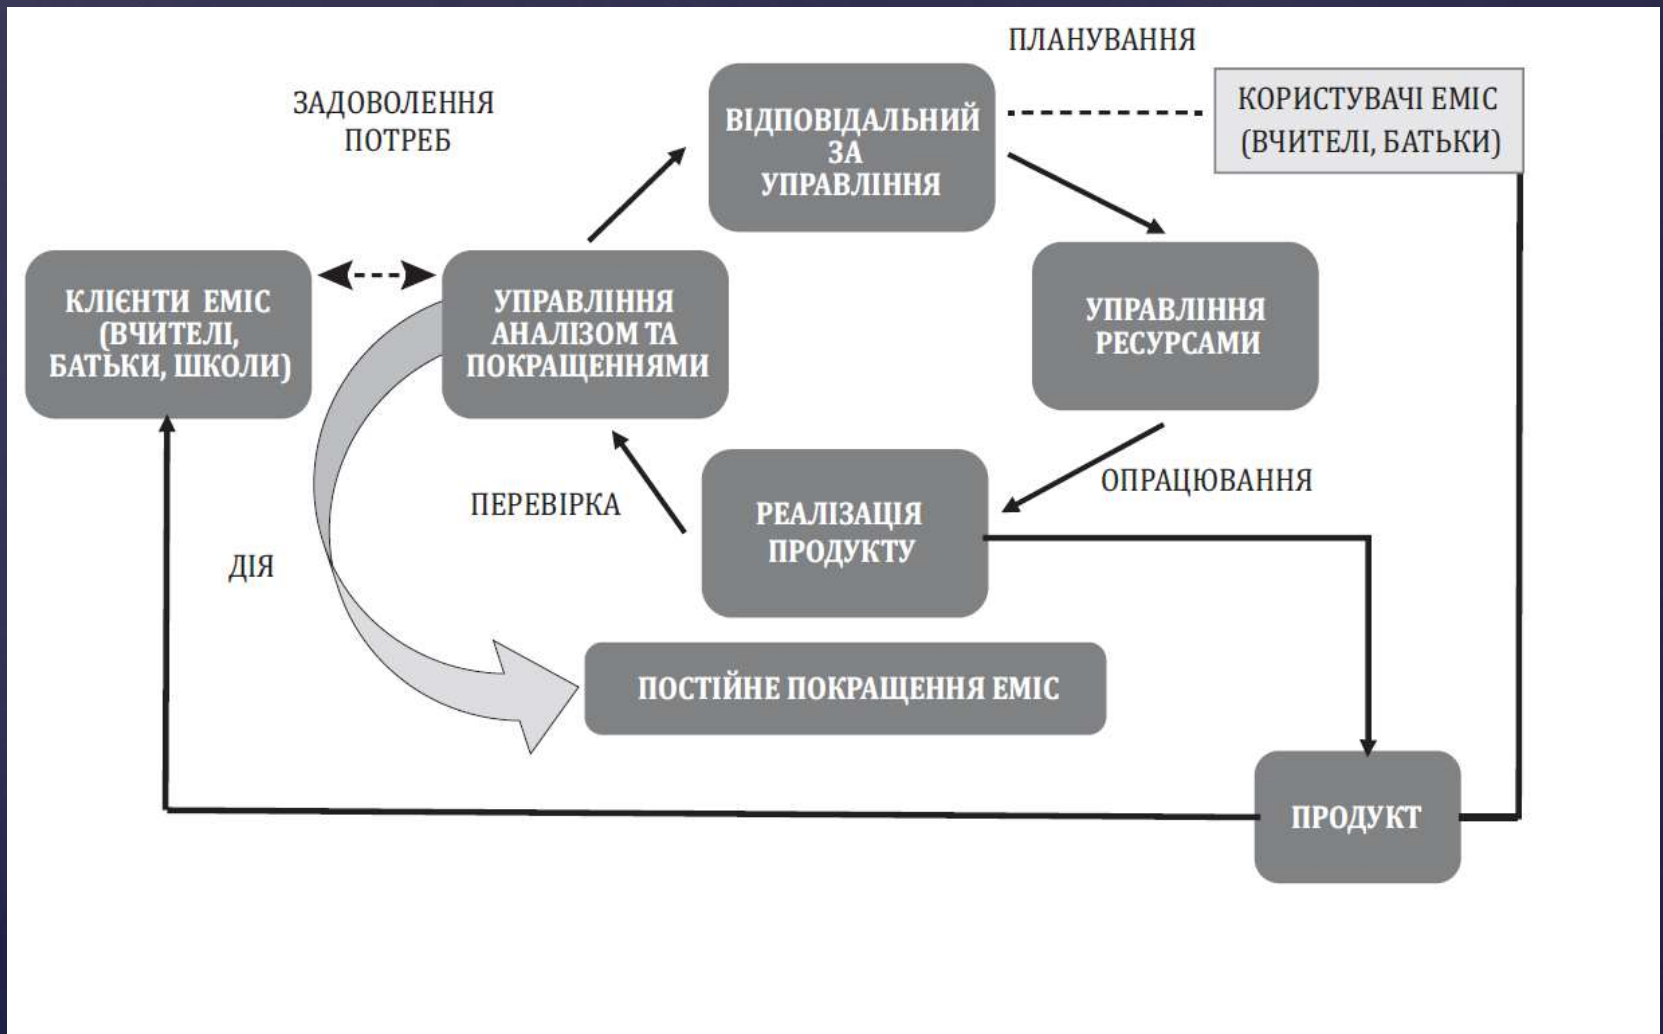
ПЛАНУВАННЯ

ЗАДОВОЛЕННЯ ПОТРЕБ

ВІДПОВІДАЛЬНИЙ ЗА УПРАВЛІННЯ

КОРИСТУВАЧІ ЕМІС (ВЧИТЕЛІ, БАТЬКИ)

КЛІЄНТИ ЕМІС (ВЧИТЕЛІ, БАТЬКИ, ШКОЛИ)

УПРАВЛІННЯ АНАЛІЗОМ ТА ПОКРАЩЕННЯМИ

УПРАВЛІННЯ РЕСУРСАМИ

ОПРАЦЮВАННЯ

ПЕРЕВІРКА

РЕАЛІЗАЦІЯ ПРОДУКТУ

ДІЯ

ПОСТІЙНЕ ПОКРАЩЕННЯ ЕМІС

ПРОДУКТ